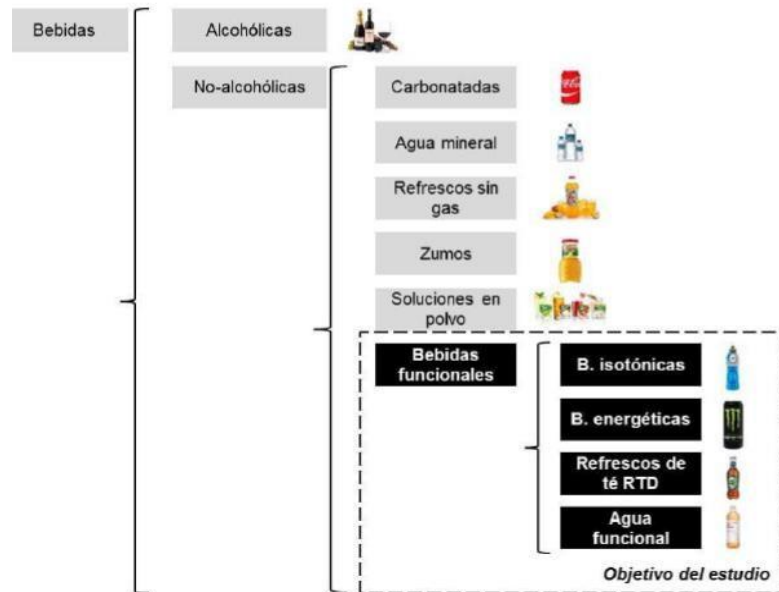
Bebidas

Alcohólicas

No-alcohólicas

Carbonatadas

Agua mineral

Refrescos sin gas

Zumos

Soluciones en polvo

Bebidas funcionales

B. isotónicas

B. energéticas

Refrescos de té RTD

Agua funcional

Objetivo del estudio